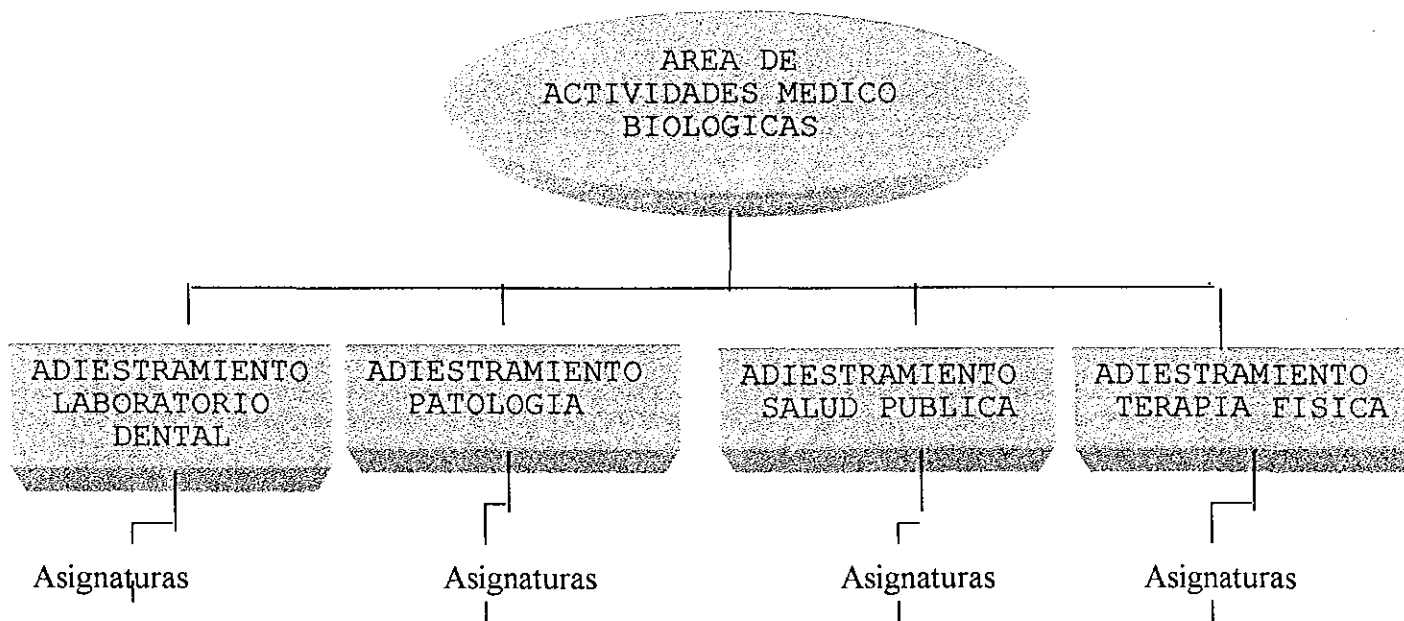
AREA DE ACTIVIDADES MEDICO BIOLOGICAS

ADIESTRAMIENTO LABORATORIO DENTAL

ADIESTRAMIENTO PATOLOGIA

ADIESTRAMIENTO SALUD PUBLICA

ADIESTRAMIENTO TERAPIA FISICA

Asignaturas

Asignaturas

Asignaturas

Asignaturas